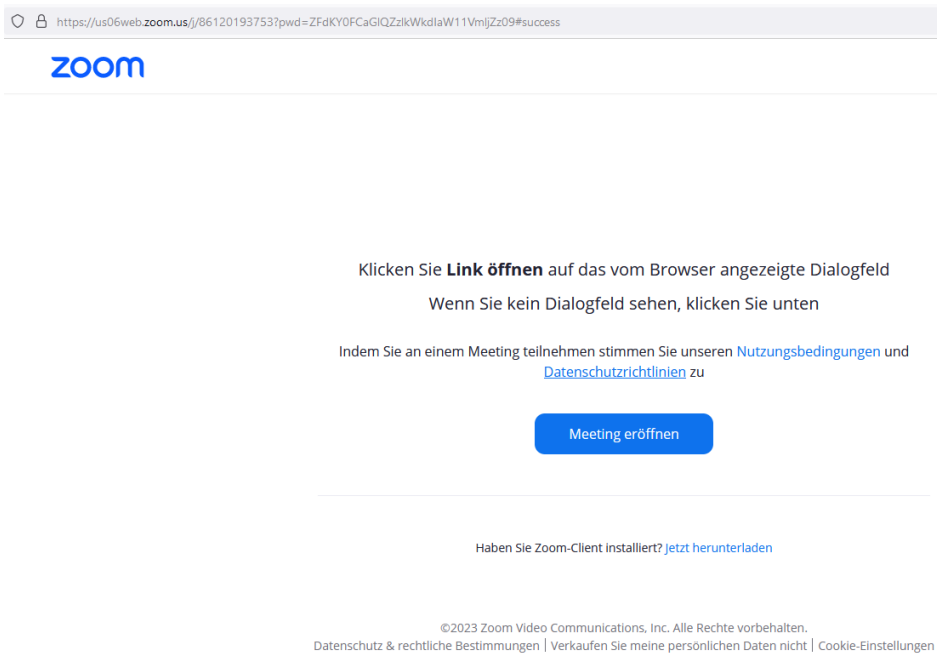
https://us06web.zoom.us/j/86120193753?pwd=ZFdKY0FCaGlQZzlkWkdlaW11VmljZz09#success

zoom

Klicken Sie **Link öffnen** auf das vom Browser angezeigte Dialogfeld

Wenn Sie kein Dialogfeld sehen, klicken Sie unten

Indem Sie an einem Meeting teilnehmen stimmen Sie unseren Nutzungsbedingungen und Datenschutzrichtlinien zu

Meeting eröffnen

Haben Sie Zoom-Client installiert? Jetzt herunterladen

©2023 Zoom Video Communications, Inc. Alle Rechte vorbehalten.
Datenschutz & rechtliche Bestimmungen | Verkaufen Sie meine persönlichen Daten nicht | Cookie-Einstellungen